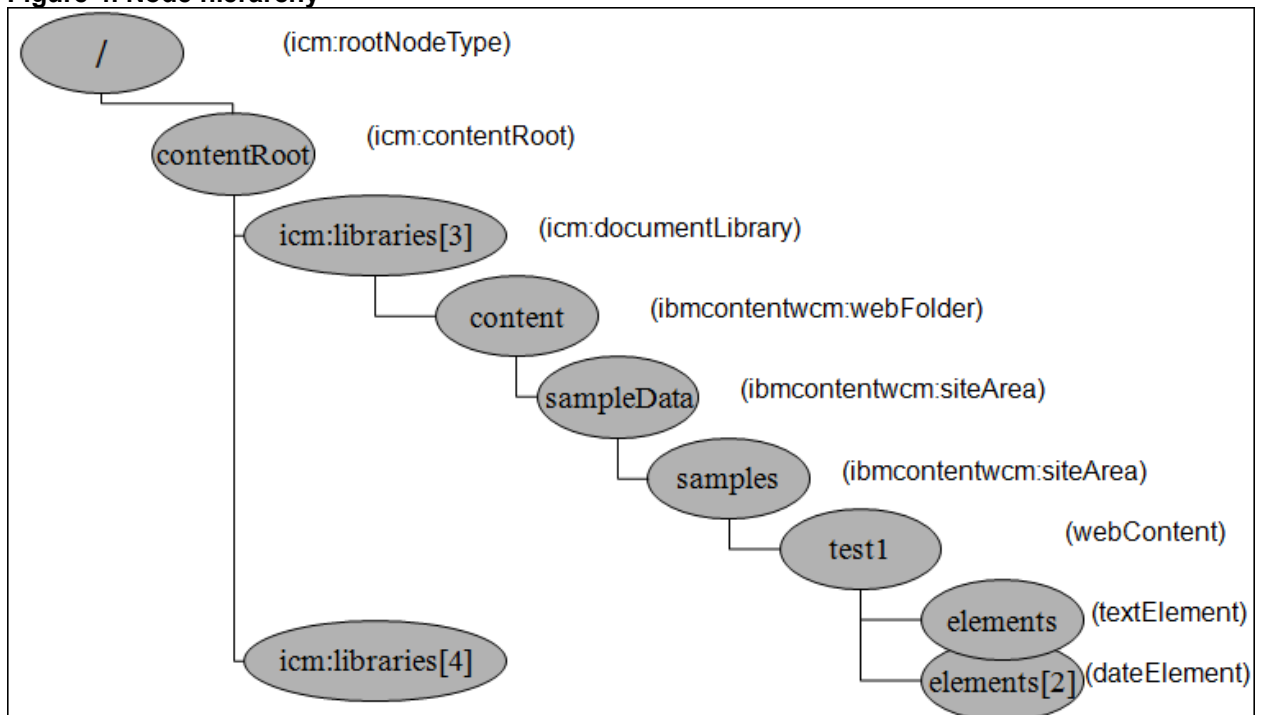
Figure 4. Node hierarchy

/
(icm:rootNodeType)

contentRoot
(icm:contentRoot)

icm:libraries[3]
(icm:documentLibrary)

content
(ibmcontentwcm:webFolder)

sampleData
(ibmcontentwcm:siteArea)

samples
(ibmcontentwcm:siteArea)

test1
(webContent)

elements
(textElement)

elements[2]
(dateElement)

icm:libraries[4]